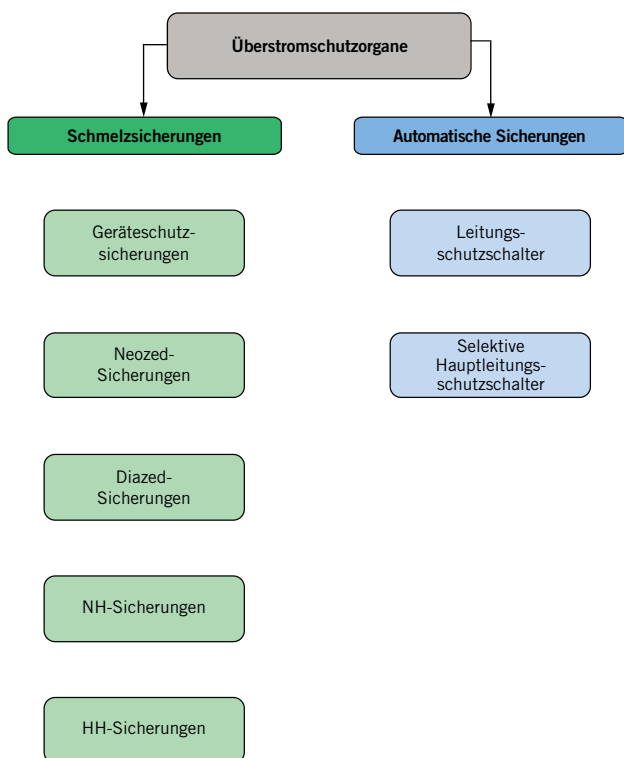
Überstromschutzorgane

Schmelzsicherungen

Automatische Sicherungen

Geräteschutzsicherungen

Leitungsschutzschalter

Neozed-Sicherungen

Selektive Hauptleitungsschutzschalter

Diazed-Sicherungen

NH-Sicherungen

HH-Sicherungen